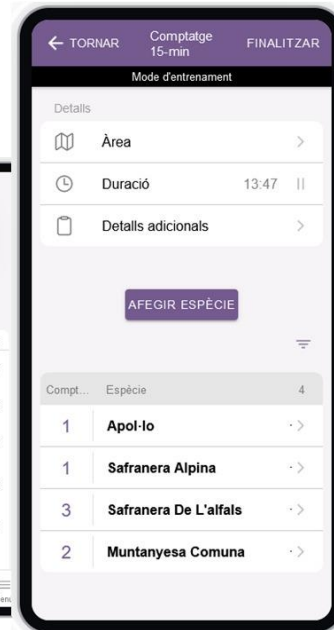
← TORNAR

Comptatge 15-min

FINALITZAR

Mode d'entrenament

Detalls

Àrea

Duració 13:47

Detalls adicionals

AFEGIR ESPÈCIE

| Compt... | Espècie | 4 |
|---|---|---|
| 1 | Apol·lo | |
| 1 | Safranera Alpina | |
| 3 | Safranera De L'alfals | |
| 2 | Muntanyesa Comuna | |